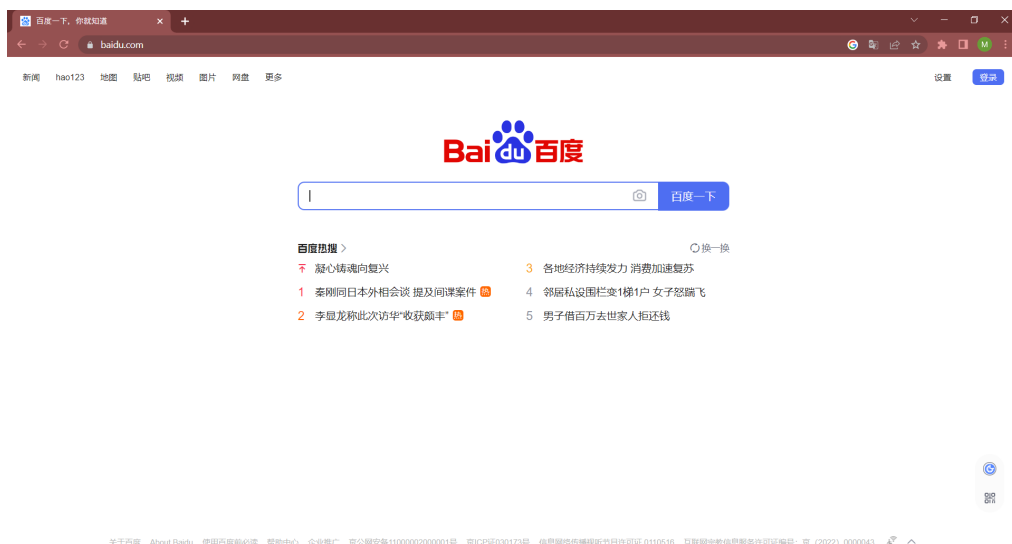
百度一下，你就知道

baidu.com

新闻 hao123 地图 贴吧 视频 图片 网盘 更多

设置 登录

Bai du 百度

百度一下

百度热搜 >

换一换

凝心铸魂向复兴

1 秦刚同日本外相会谈 提及间谍案件 热

2 李显龙称此次访华"收获颇丰" 热

3 各地经济持续发力 消费加速复苏

4 邻居私设围栏变1梯1户 女子怒踹飞

5 男子借百万去世家人拒还钱

关于百度 About Baidu 使用百度前必读 帮助中心 企业推广 京公网安备11000002000001号 京ICP证030173号 信息网络传播视听节目许可证 0110516 互联网宗教信息服务许可证编号：京（2022）0000043